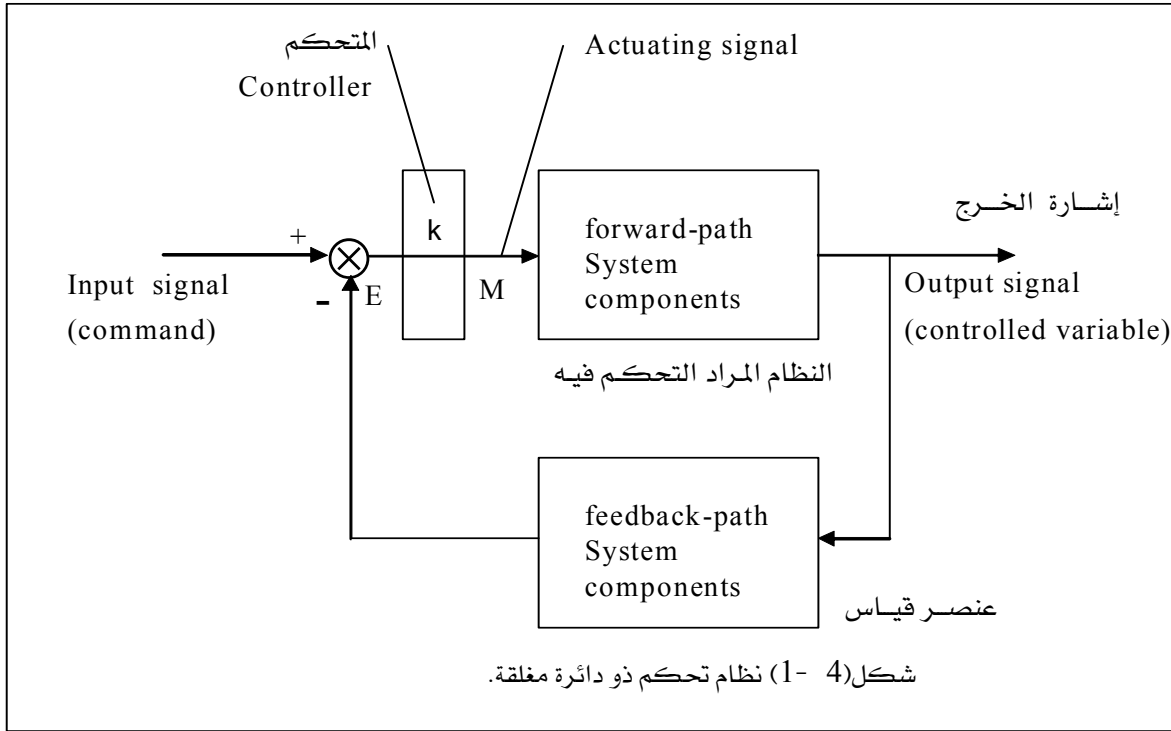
المتحكم
Controller

Actuating signal

k

إشارة الخرج

+

forward-path
System
components

Input signal
(command)

-

E

M

Output signal
(controlled variable)

النظام المراد التحكم فيه

feedback-path
System
components

عنصر قياس

شكل(4 -1) نظام تحكم ذو دائرة مغلقة.